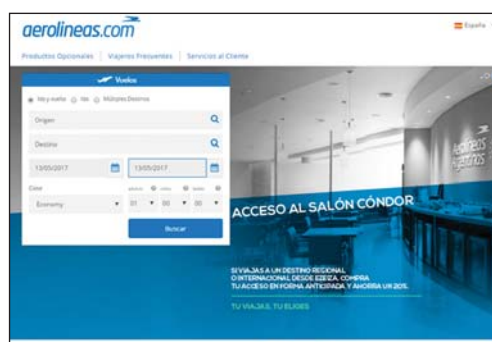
aerolineas.com

España

Productos Opcionales | Viajeros Frecuentes | Servicios al Cliente

Vuelos

Ida y vuelta Ida Múltiples Destinos

Origen

Destino

13/05/2017

13/05/2017

Clase

Economy

adultos niños bebés

01 00 00

Buscar

Aerolíneas Argentinas

ACCESO AL SALÓN CÓNDOR

SI VIAJÁS A UN DESTINO REGIONAL O INTERNACIONAL DESDE EZEIZA, COMPRÁ TU ACCESO EN FORMA ANTICIPADA Y AHORRÁ UN 20%.

TU VIAJÁS, TU ELIGES